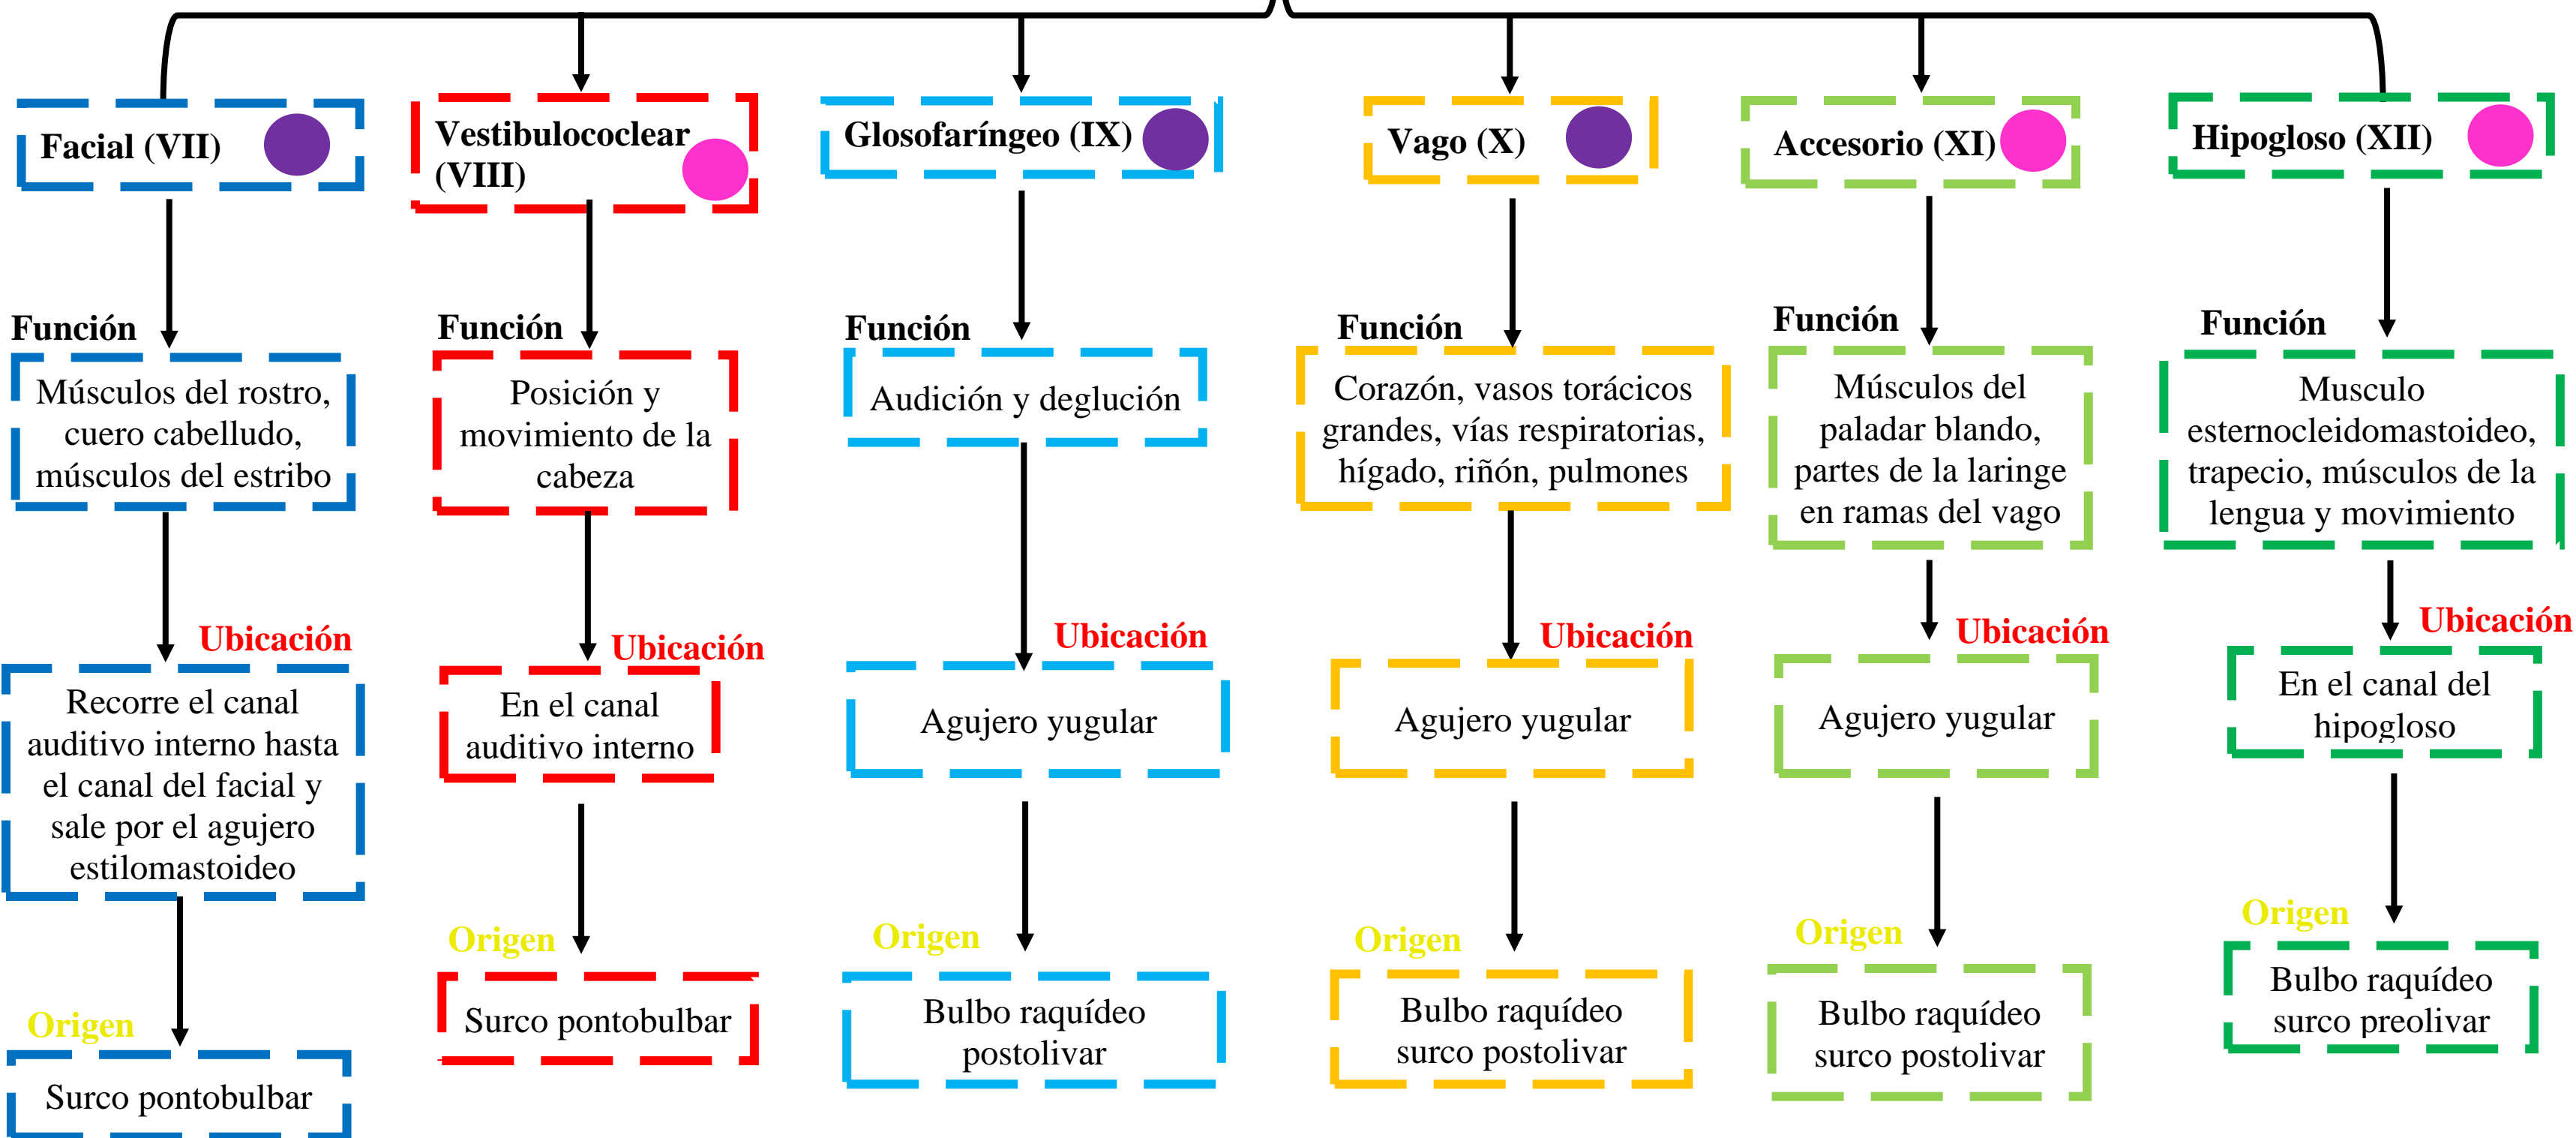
Facial (VII)

Función

Músculos del rostro, cuero cabelludo, músculos del estribo

Ubicación

Recorre el canal auditivo interno hasta el canal del facial y sale por el agujero estilomastoideo

Origen

Surco pontobulbar

Vestibulococlear (VIII)

Función

Posición y movimiento de la cabeza

Ubicación

En el canal auditivo interno

Origen

Surco pontobulbar

Glosofaríngeo (IX)

Función

Audición y deglución

Ubicación

Agujero yugular

Origen

Bulbo raquídeo postolivar

Vago (X)

Función

Corazón, vasos torácicos grandes, vías respiratorias, hígado, riñón, pulmones

Ubicación

Agujero yugular

Origen

Bulbo raquídeo surco postolivar

Accesorio (XI)

Función

Músculos del paladar blando, partes de la laringe en ramas del vago

Ubicación

Agujero yugular

Origen

Bulbo raquídeo surco postolivar

Hipogloso (XII)

Función

Musculo esternocleidomastoideo, trapecio, músculos de la lengua y movimiento

Ubicación

En el canal del hipogloso

Origen

Bulbo raquídeo surco preolivar